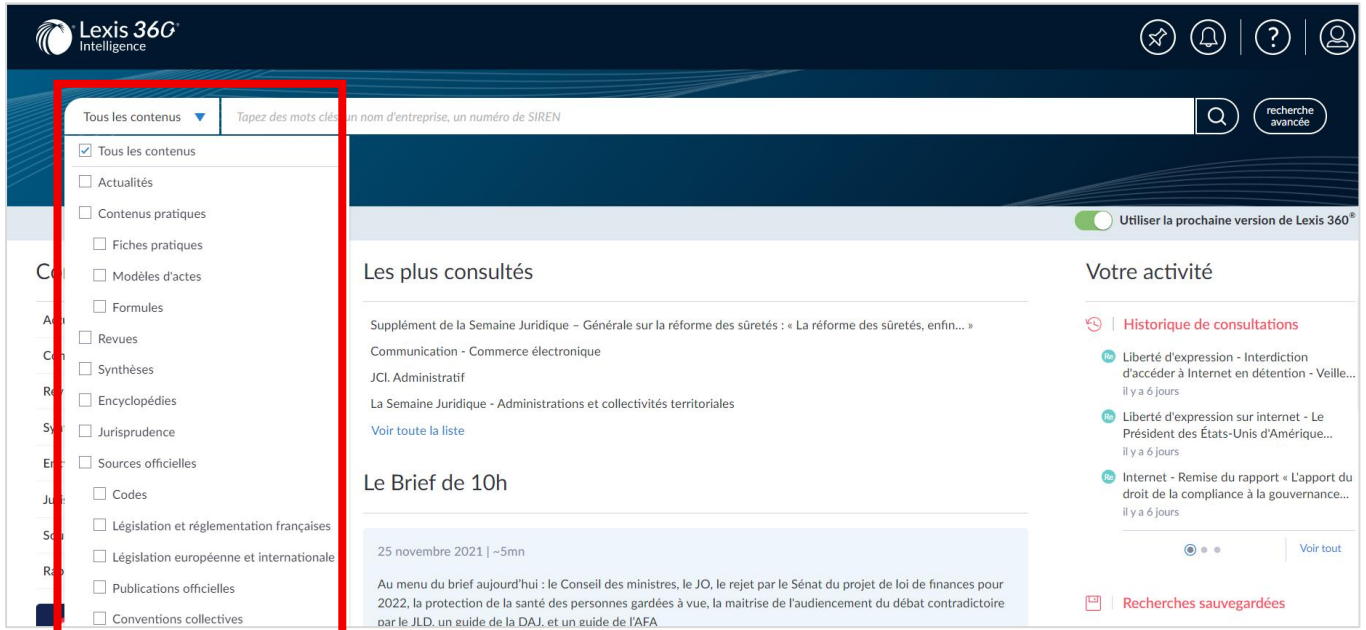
Lexis 360® Intelligence

Tous les contenus ▼ Tapez des mots clés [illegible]n nom d'entreprise, un numéro de SIREN

recherche avancée

☑ Tous les contenus
☐ Actualités
☐ Contenus pratiques
☐ Fiches pratiques
☐ Modèles d'actes
☐ Formules
☐ Revues
☐ Synthèses
☐ Encyclopédies
☐ Jurisprudence
☐ Sources officielles
☐ Codes
☐ Législation et réglementation françaises
☐ Législation européenne et internationale
☐ Publications officielles
☐ Conventions collectives

Utiliser la prochaine version de Lexis 360®

Co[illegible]
Ac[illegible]
Co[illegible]
Re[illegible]
Sy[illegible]
En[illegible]
Ju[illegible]
So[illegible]
Ra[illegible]

Les plus consultés

Supplément de la Semaine Juridique – Générale sur la réforme des sûretés : « La réforme des sûretés, enfin... »

Communication - Commerce électronique

JCl. Administratif

La Semaine Juridique - Administrations et collectivités territoriales

Voir toute la liste

Le Brief de 10h

25 novembre 2021 | ~5mn

Au menu du brief aujourd'hui : le Conseil des ministres, le JO, le rejet par le Sénat du projet de loi de finances pour 2022, la protection de la santé des personnes gardées à vue, la maitrise de l'audiencement du débat contradictoire par le JLD, un guide de la DAJ, et un guide de l'AFA

Votre activité

Historique de consultations

Re Liberté d'expression - Interdiction d'accéder à Internet en détention - Veille...
il y a 6 jours

Re Liberté d'expression sur internet - Le Président des États-Unis d'Amérique...
il y a 6 jours

Re Internet - Remise du rapport « L'apport du droit de la compliance à la gouvernance...
il y a 6 jours

Voir tout

Recherches sauvegardées